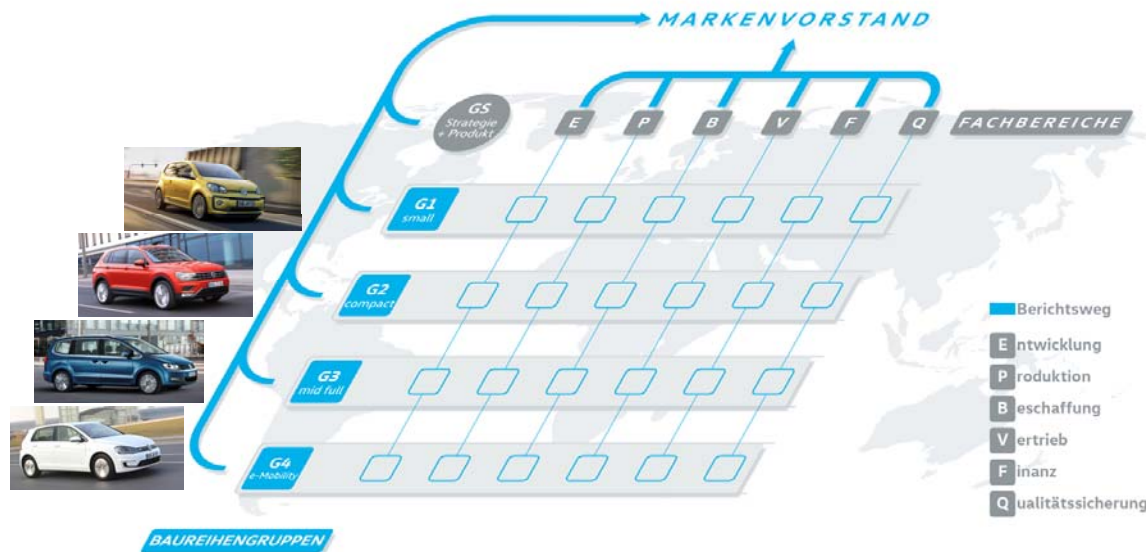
MARKENVORSTAND

GS Strategie + Produkt

E P B V F Q FACHBEREICHE

G1 small

G2 compact

G3 mid full

G4 e-Mobility

BAUREIHENGRUPPEN

Berichtsweg

E ntwicklung

P roduktion

B eschaffung

V ertrieb

F inanz

Q ualitätssicherung